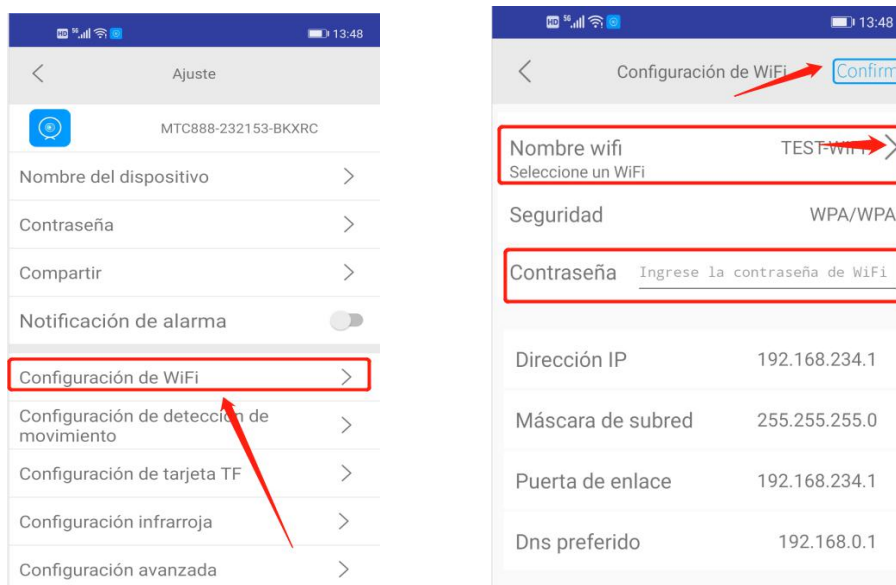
HD 5G 13:48

Ajuste

MTC888-232153-BKXRC

Nombre del dispositivo

Contraseña

Compartir

Notificación de alarma

Configuración de WiFi

Configuración de detección de movimiento

Configuración de tarjeta TF

Configuración infrarroja

Configuración avanzada

HD 5G 13:48

Configuración de WiFi

Confirm

Nombre wifi
Seleccione un WiFi

TEST-WIFI

Seguridad

WPA/WPA

Contraseña

Ingrese la contraseña de WiFi

Dirección IP

192.168.234.1

Máscara de subred

255.255.255.0

Puerta de enlace

192.168.234.1

Dns preferido

192.168.0.1